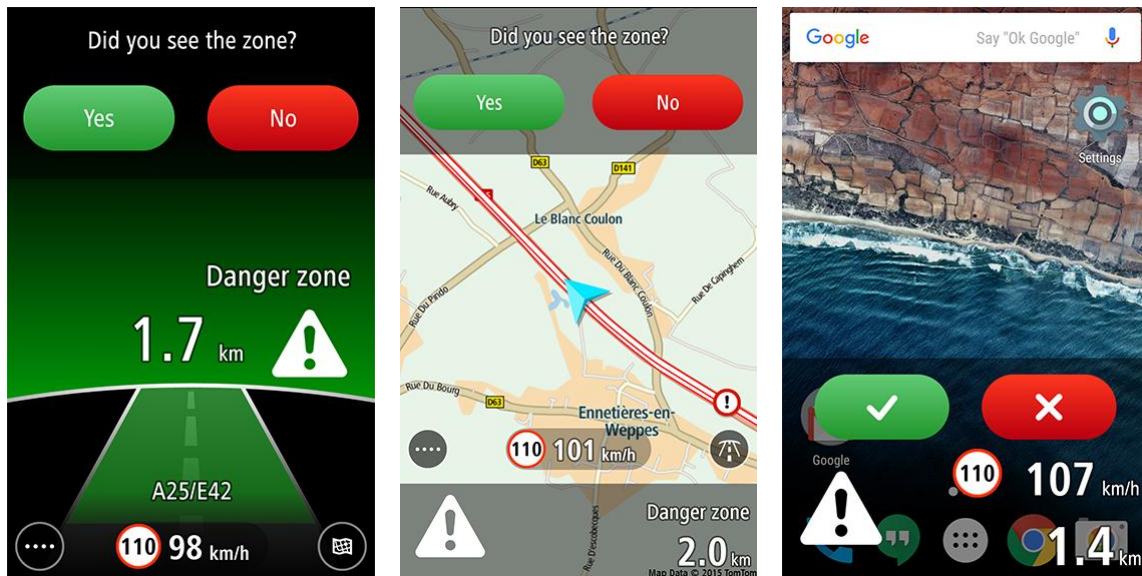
Did you see the zone?

Yes

No

Danger zone

1.7 km

A25/E42

110 98 km/h

Did you see the zone?

Yes

No

D63

D141

Rue Aubry

Le Blanc Coulon

Rue Du Blanc Coulon

Rue De Capinghem

Rue Du Pindo

Rue Du Bourg

D63

Ennetières-en-Weppes

110 101 km/h

Danger zone

2.0 km

Rue D'escobecques

Map Data © 2015 TomTom

Google

Say "Ok Google"

Settings

Google

110

107 km/h

1.4 km